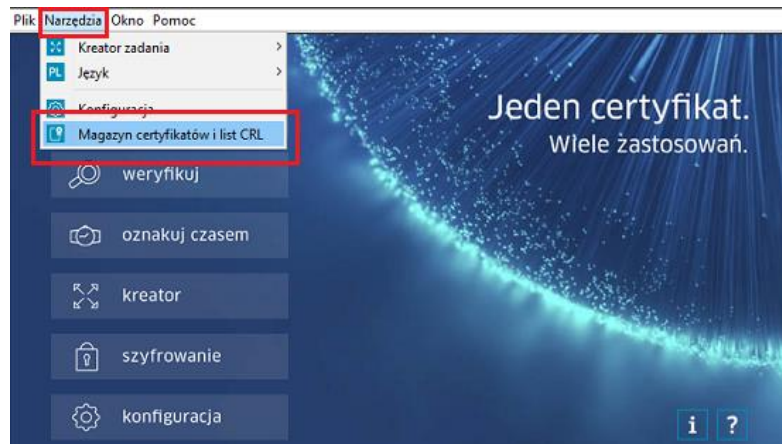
Plik Narzędzia Okno Pomoc

Kreator zadania >
PL Język >
Konfiguracja
Magazyn certyfikatów i list CRL

Jeden certyfikat.
Wiele zastosowań.

weryfikuj

oznakuj czasem

kreator

szyfrowanie

konfiguracja

i ?